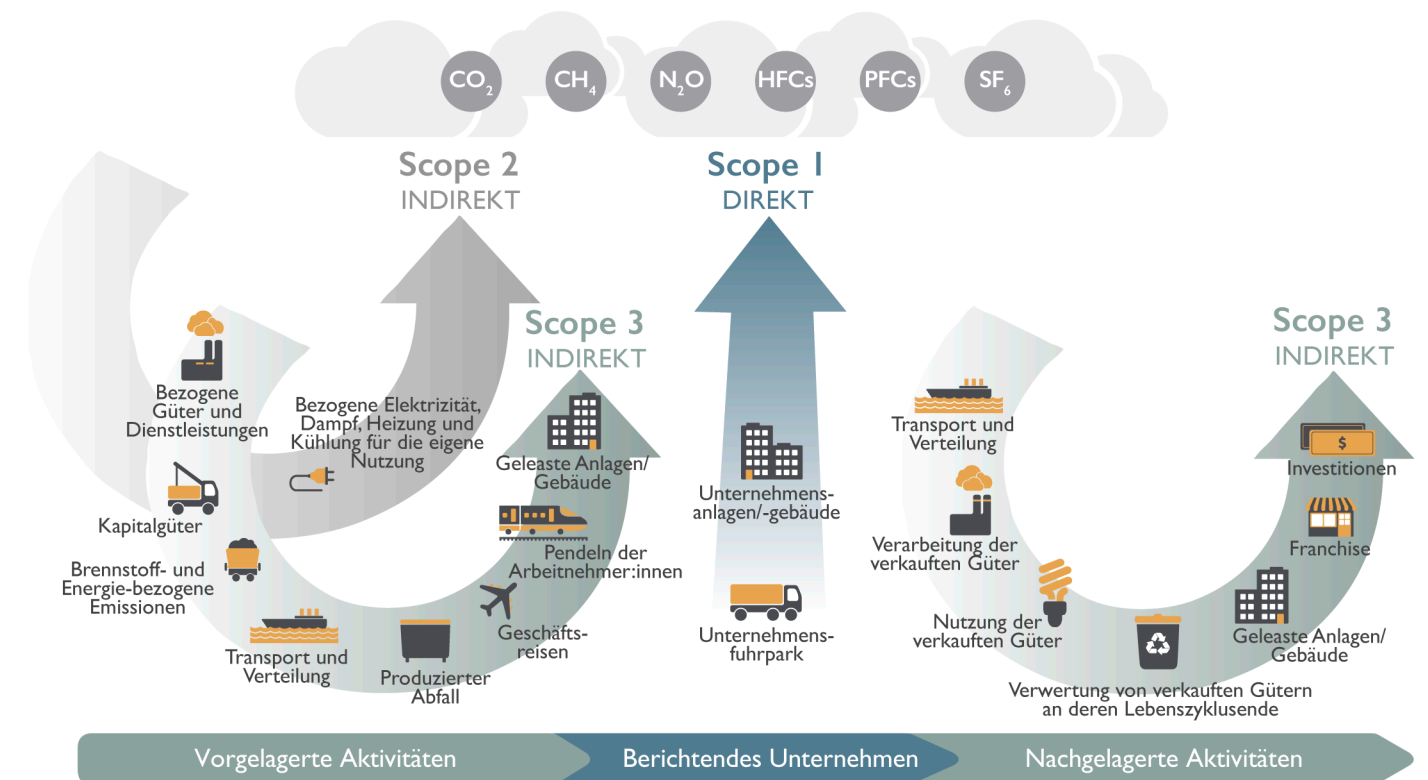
$CO_2$ $CH_4$ $N_2O$ HFCs PFCs $SF_6$

Scope 2
INDIREKT

Scope 1
DIREKT

Scope 3
INDIREKT

Bezogene Güter und Dienstleistungen

Bezogene Elektrizität, Dampf, Heizung und Kühlung für die eigene Nutzung

Kapitalgüter

Brennstoff- und Energie-bezogene Emissionen

Transport und Verteilung

Produzierter Abfall

Geschäftsreisen

Pendeln der Arbeitnehmer:innen

Geleaste Anlagen/ Gebäude

Unternehmensanlagen/-gebäude

Unternehmensfuhrpark

Scope 3
INDIREKT

Transport und Verteilung

Verarbeitung der verkauften Güter

Nutzung der verkauften Güter

Verwertung von verkauften Gütern an deren Lebenszyklusende

Geleaste Anlagen/ Gebäude

Franchise

$

Investitionen

Vorgelagerte Aktivitäten
Berichtendes Unternehmen
Nachgelagerte Aktivitäten